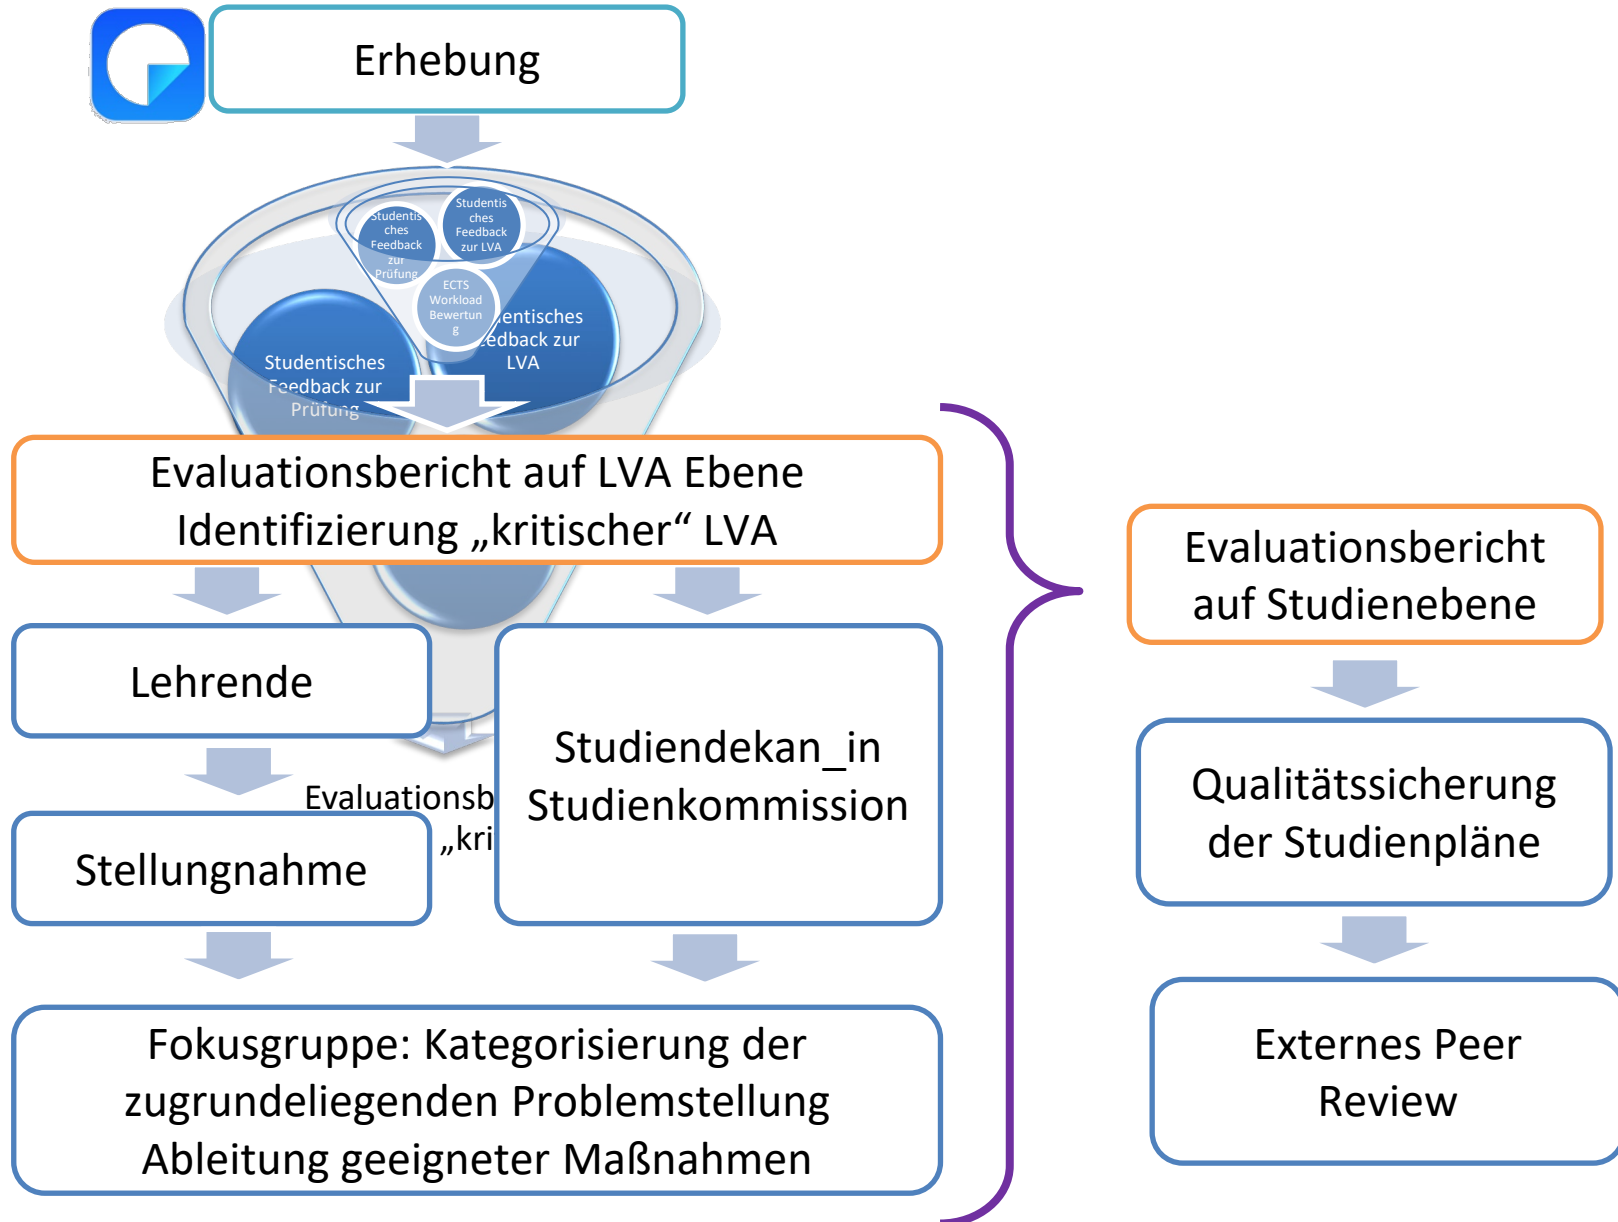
Erhebung

Studentisches Feedback zur Prüfung

Studentisches Feedback zur LVA

ECTS Workload Bewertung

Studentisches Feedback zur Prüfung

entisches edback zur LVA

Evaluationsbericht auf LVA Ebene
Identifizierung „kritischer“ LVA

Lehrende

Evaluationsb
„kri

Stellungnahme

Studiendekan_in
Studienkommission

Fokusgruppe: Kategorisierung der zugrundeliegenden Problemstellung
Ableitung geeigneter Maßnahmen

Evaluationsbericht auf Studienebene

Qualitätssicherung der Studienpläne

Externes Peer Review